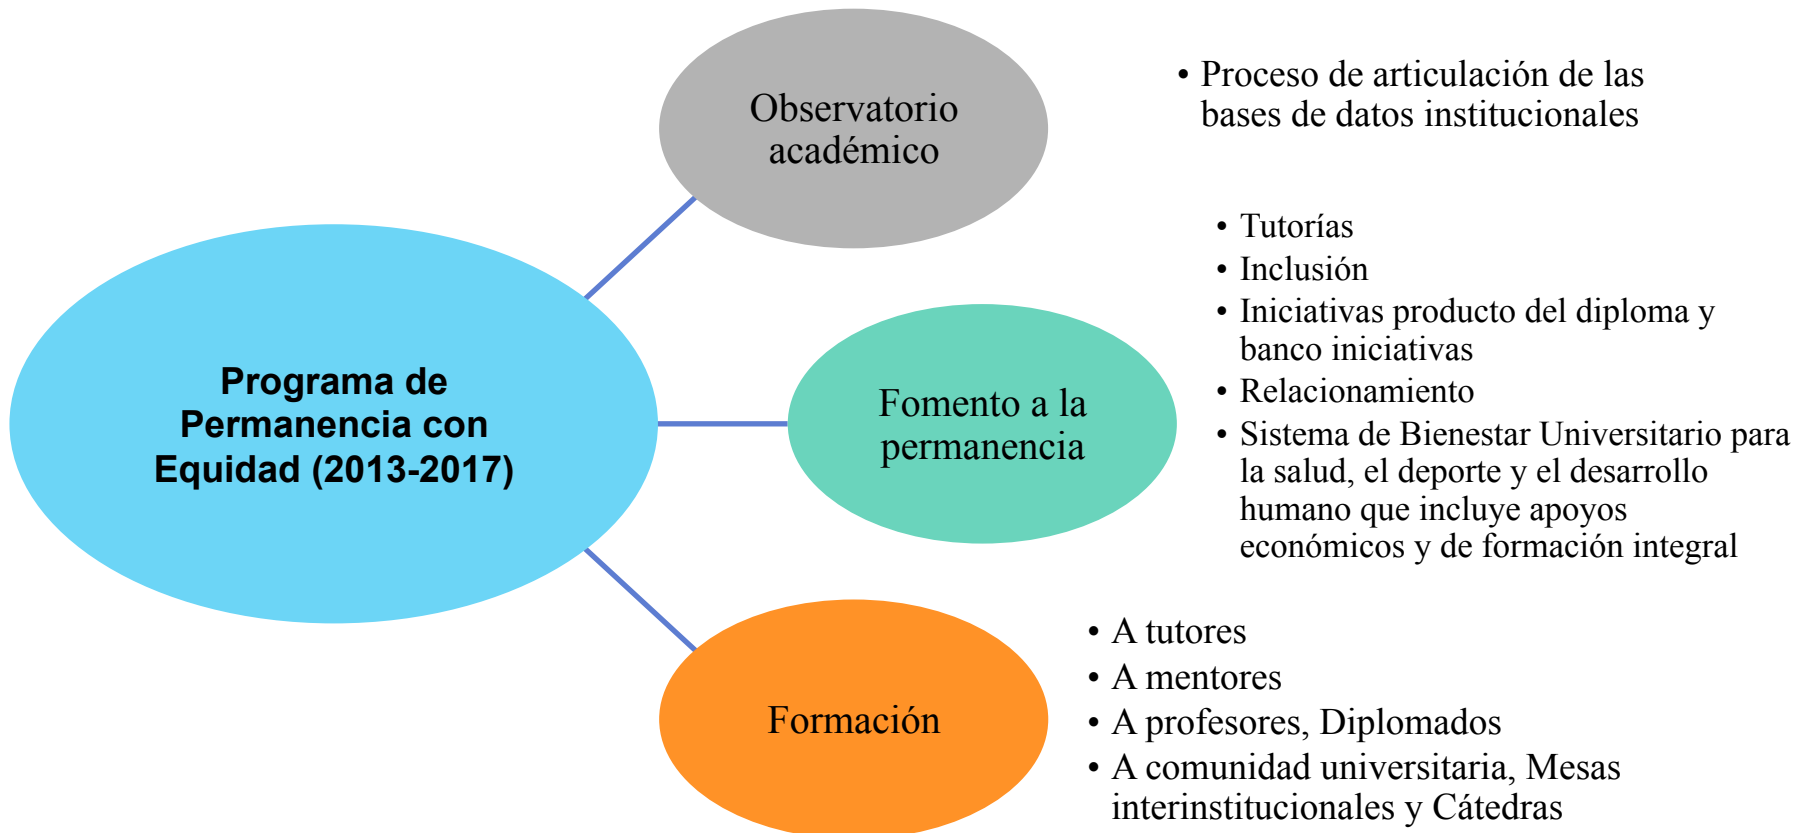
Programa de Permanencia con Equidad (2013-2017)

Observatorio académico

• Proceso de articulación de las bases de datos institucionales

Fomento a la permanencia

• Tutorías
• Inclusión
• Iniciativas producto del diploma y banco iniciativas
• Relacionamiento
• Sistema de Bienestar Universitario para la salud, el deporte y el desarrollo humano que incluye apoyos económicos y de formación integral

Formación

• A tutores
• A mentores
• A profesores, Diplomados
• A comunidad universitaria, Mesas interinstitucionales y Cátedras